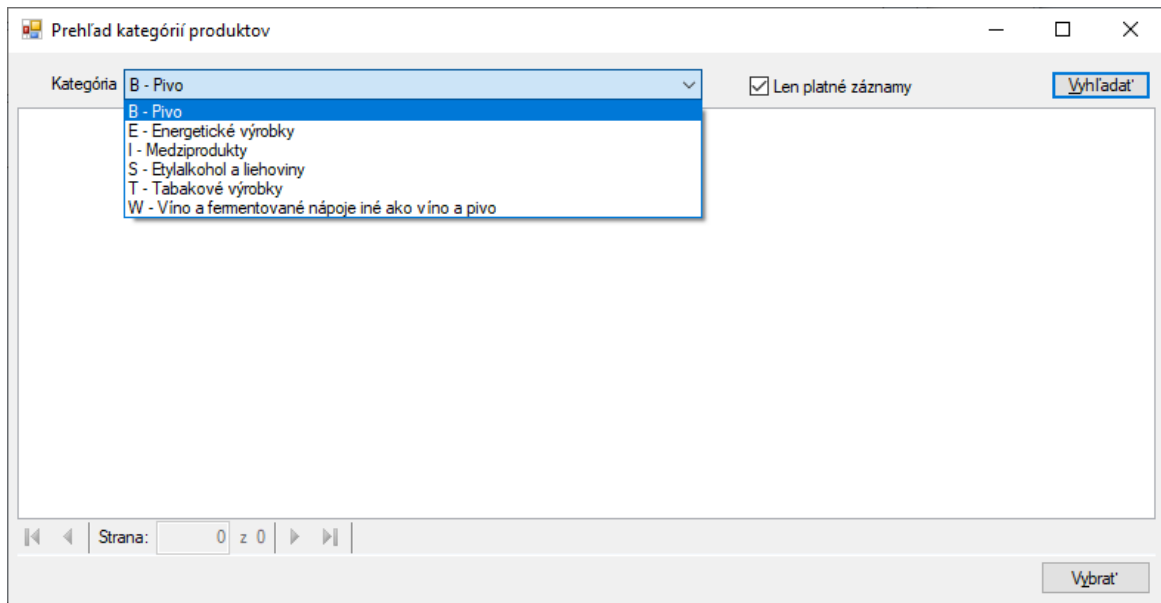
Prehľad kategórií produktov

Kategória B - Pivo

Len platné záznamy

Vyhľadať

B - Pivo
E - Energetické výrobky
I - Medziprodukty
S - Etylalkohol a liehoviny
T - Tabakové výrobky
W - Víno a fermentované nápoje iné ako víno a pivo

Strana: 0 z 0

Vybrať